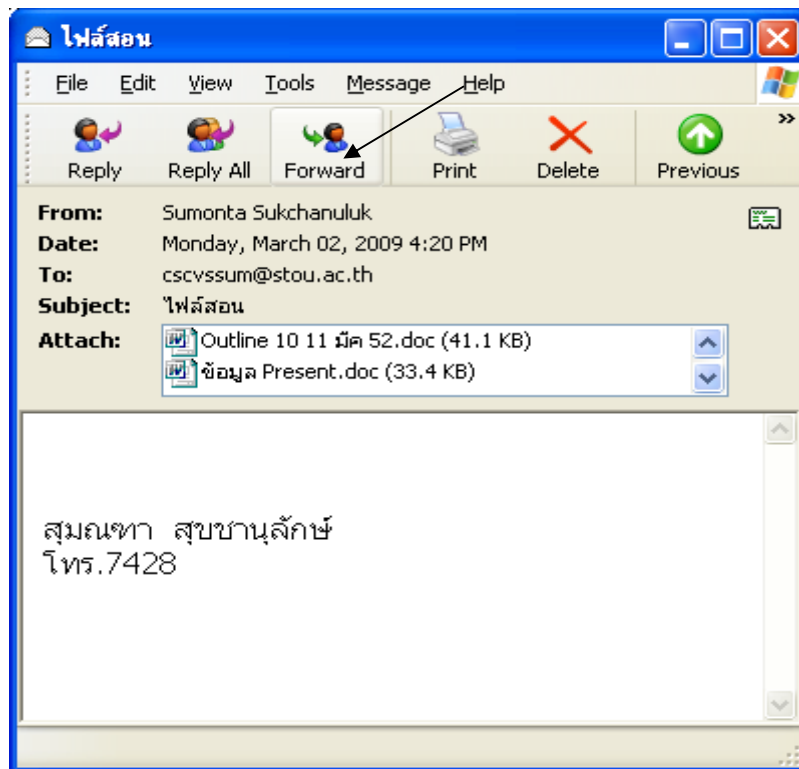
ไฟล์สอน

File Edit View Tools Message Help

Reply Reply All Forward Print Delete Previous

From: Sumonta Sukchanuluk
Date: Monday, March 02, 2009 4:20 PM
To: cscvssum@stou.ac.th
Subject: ไฟล์สอน
Attach: Outline 10 11 มีค 52.doc (41.1 KB)
ข้อมูล Present.doc (33.4 KB)

สุมณฑา สุขชานุลักษ์
โทร.7428